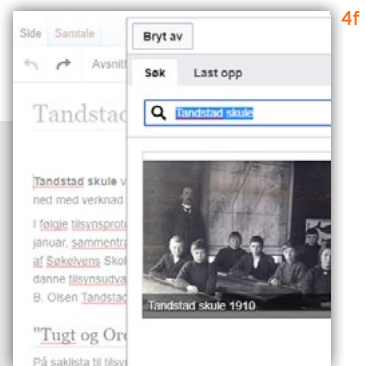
Side Samtale

Avsnit

Tandstad

Tandstad skule v ned med verknad

I følgje tilsynsprot januar, sammentr af Søkelvens Skol danne tilsynsudva B. Olsen Tandstad

"Tugt og Ord

På saklista til tilsy

4f

Bryt av

Søk Last opp

Tandstad skule

Tandstad skule 1910